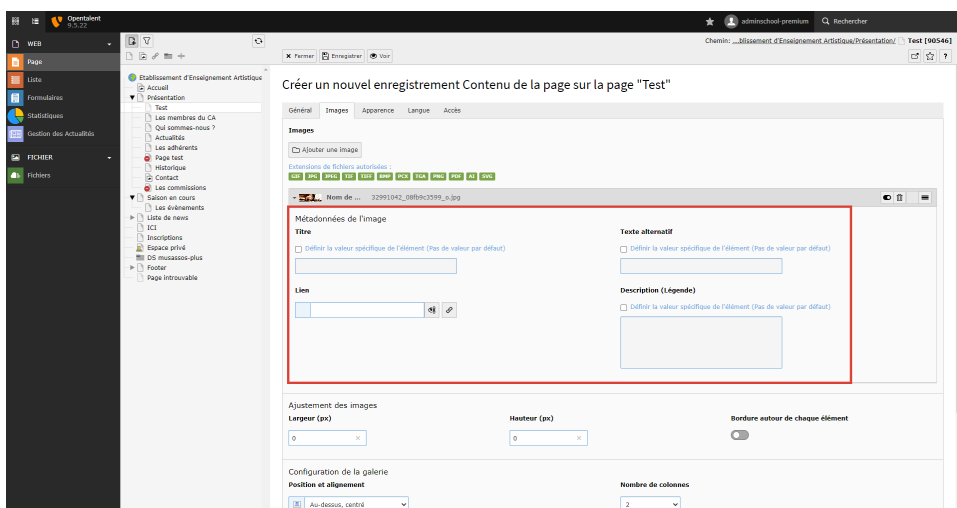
Opentalent
9.5.22

adminschool-premium
Rechercher

WEB
Page
Liste
Formulaires
Statistiques
Gestion des Actualités
FICHIER
Fichiers

Etablissement d'Enseignement Artistique
Accueil
Présentation
Test
Les membres du CA
Qui sommes-nous ?
Actualités
Les adhérents
Page test
Historique
Contact
Les commissions
Saison en cours
Les évènements
Liste de news
ICI
Inscriptions
Espace privé
DS musassos-plus
Footer
Page introuvable

Fermer
Enregistrer
Voir

Chemin: ...blissement d'Enseignement Artistique/Présentation/ Test [90546]

Créer un nouvel enregistrement Contenu de la page sur la page "Test"

Général | Images | Apparence | Langue | Accès

Images

Ajouter une image

Extensions de fichiers autorisées :
GIF JPG JPEG TIF TIFF BMP PCX TGA PNG PDF AI SVG

Nom de ... 32991042_08fb9c3599_o.jpg

Métadonnées de l'image

Titre
Définir la valeur spécifique de l'élément (Pas de valeur par défaut)

Texte alternatif
Définir la valeur spécifique de l'élément (Pas de valeur par défaut)

Lien

Description (Légende)
Définir la valeur spécifique de l'élément (Pas de valeur par défaut)

Ajustement des images
Largeur (px)
0
Hauteur (px)
0
Bordure autour de chaque élément

Configuration de la galerie
Position et alignement
Au-dessus, centré
Nombre de colonnes
2